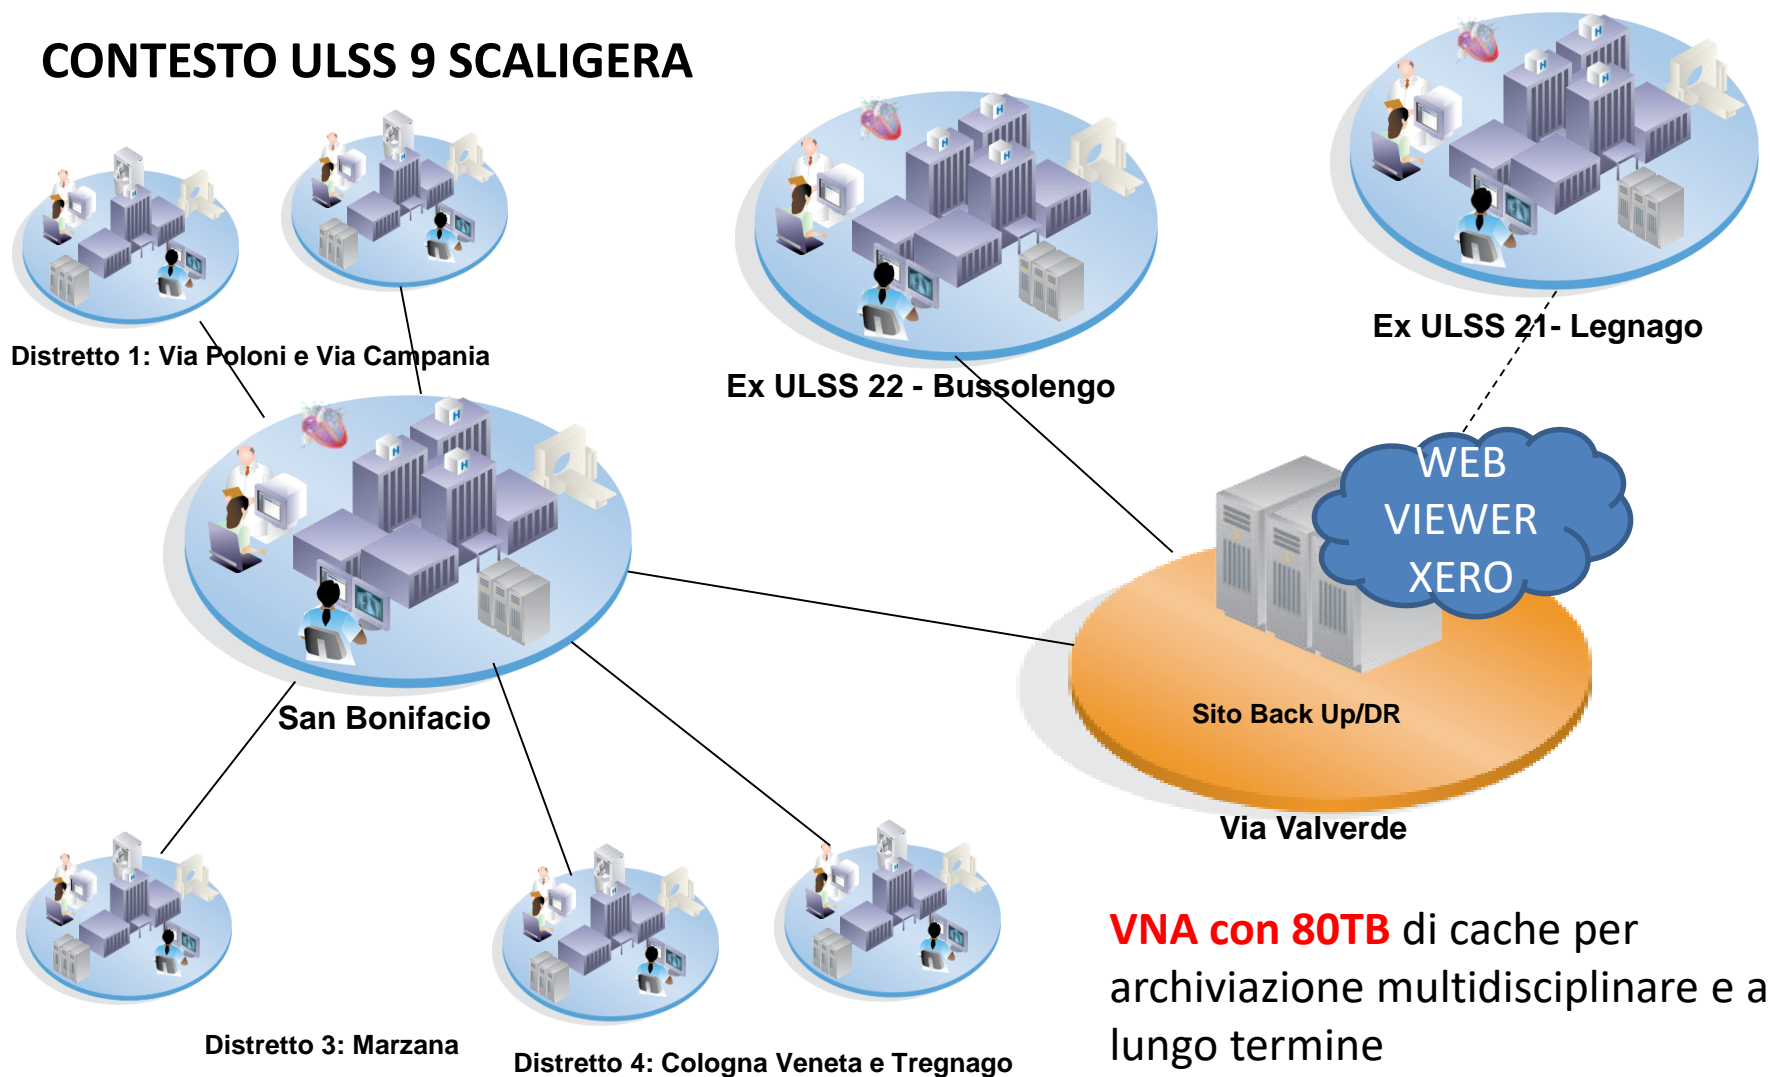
CONTESTO ULSS 9 SCALIGERA

Distretto 1: Via Poloni e Via Campania

Ex ULSS 22 - Bussolengo

Ex ULSS 21- Legnago

WEB VIEWER XERO

San Bonifacio

Sito Back Up/DR

Via Valverde

Distretto 3: Marzana

Distretto 4: Cologna Veneta e Tregnago

VNA con 80TB di cache per archiviazione multidisciplinare e a lungo termine